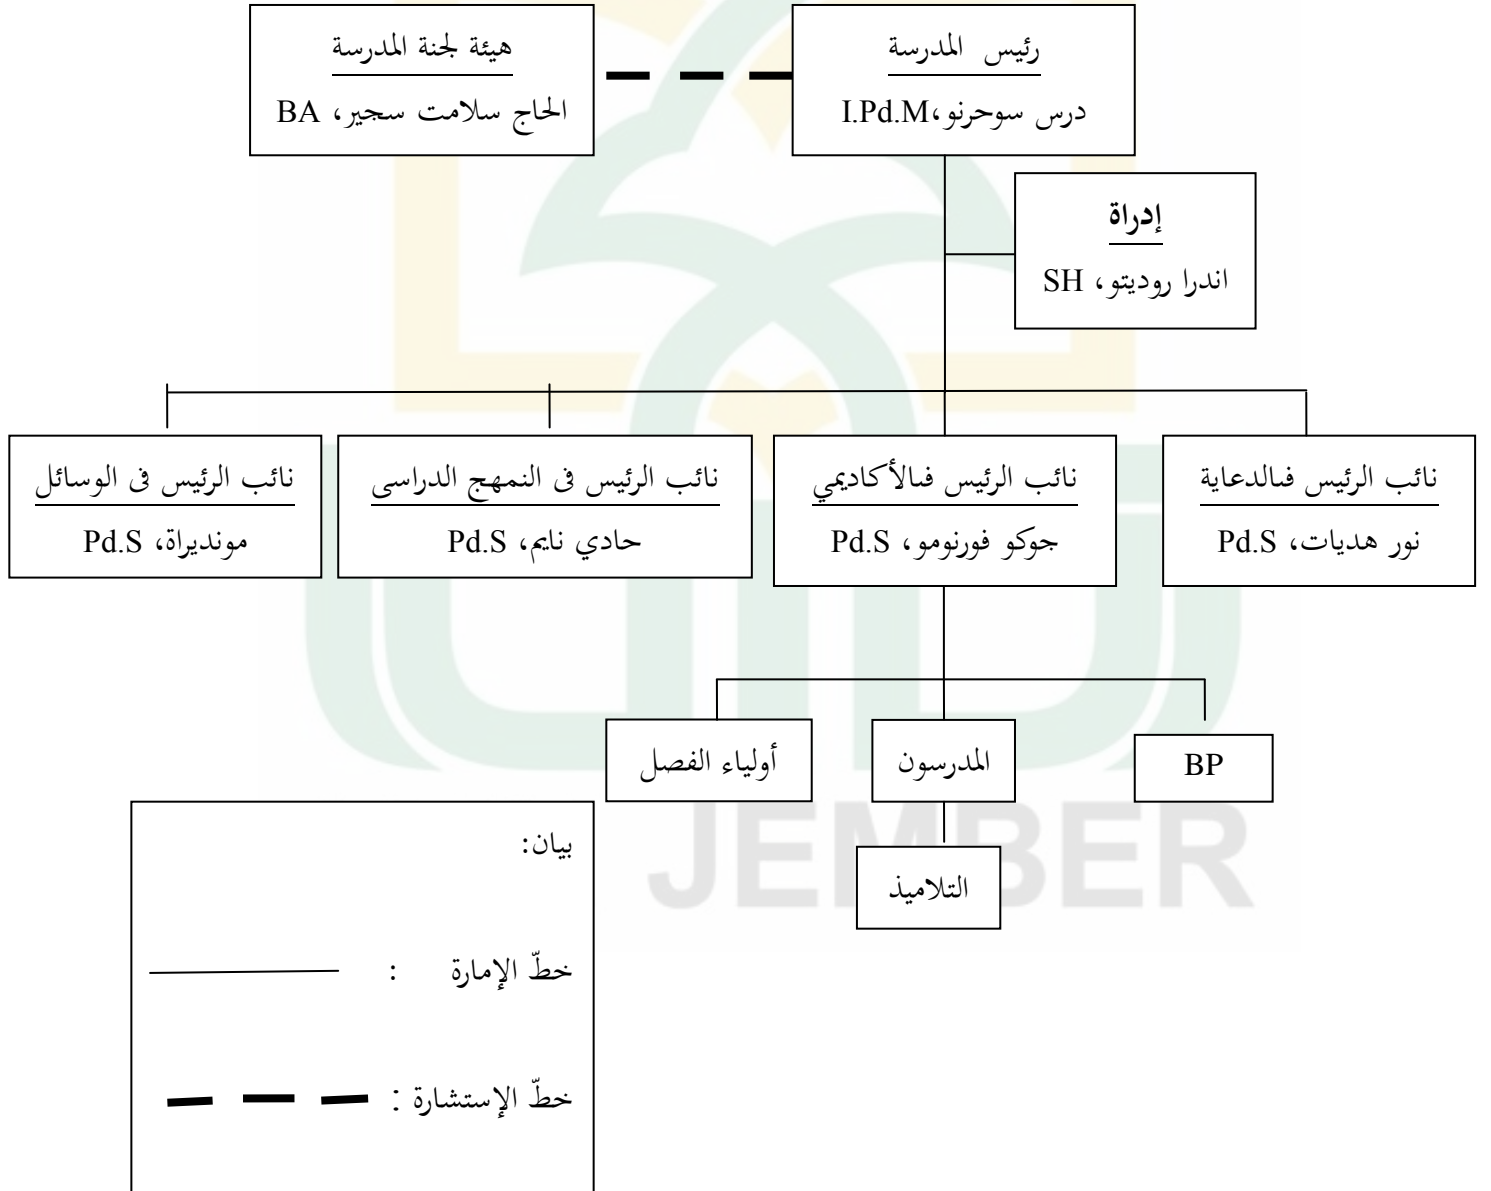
رئيس المدرسة
درس سوحرنو،I.Pd.M

هيئة لجنة المدرسة
الحاج سلامت سجير، BA

إدراة
اندرا روديتو، SH

نائب الرئيس فالدعاية
نور هديات، Pd.S

نائب الرئيس فالأكاديمي
جوكو فورنومو، Pd.S

نائب الرئيس فى النمهج الدراسى
حادي نايم، Pd.S

نائب الرئيس فى الوسائل
مونديراة، Pd.S

BP

المدرسون

أولياء الفصل

التلاميذ

JEMBER

بيان:

خطّ الإمارة :

خطّ الإستشارة :